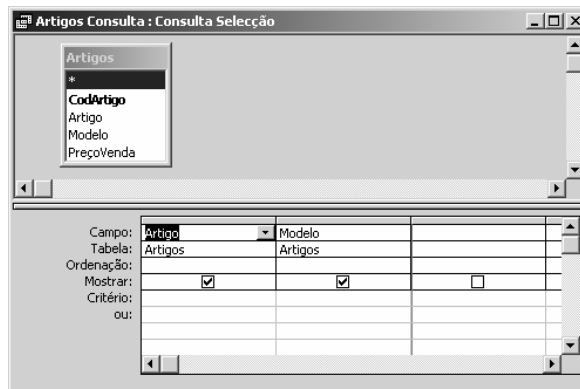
Artigos Consulta : Consulta Selecção

Artigos
*
CodArtigo
Artigo
Modelo
PreçoVenda

| | | | |
|---|---|---|---|
| Campo: | Artigo | Modelo | |
| Tabela: | Artigos | Artigos | |
| Ordenação: | | | |
| Mostrar: | ☑ | ☑ | ☐ |
| Critério: | | | |
| ou: | | | |